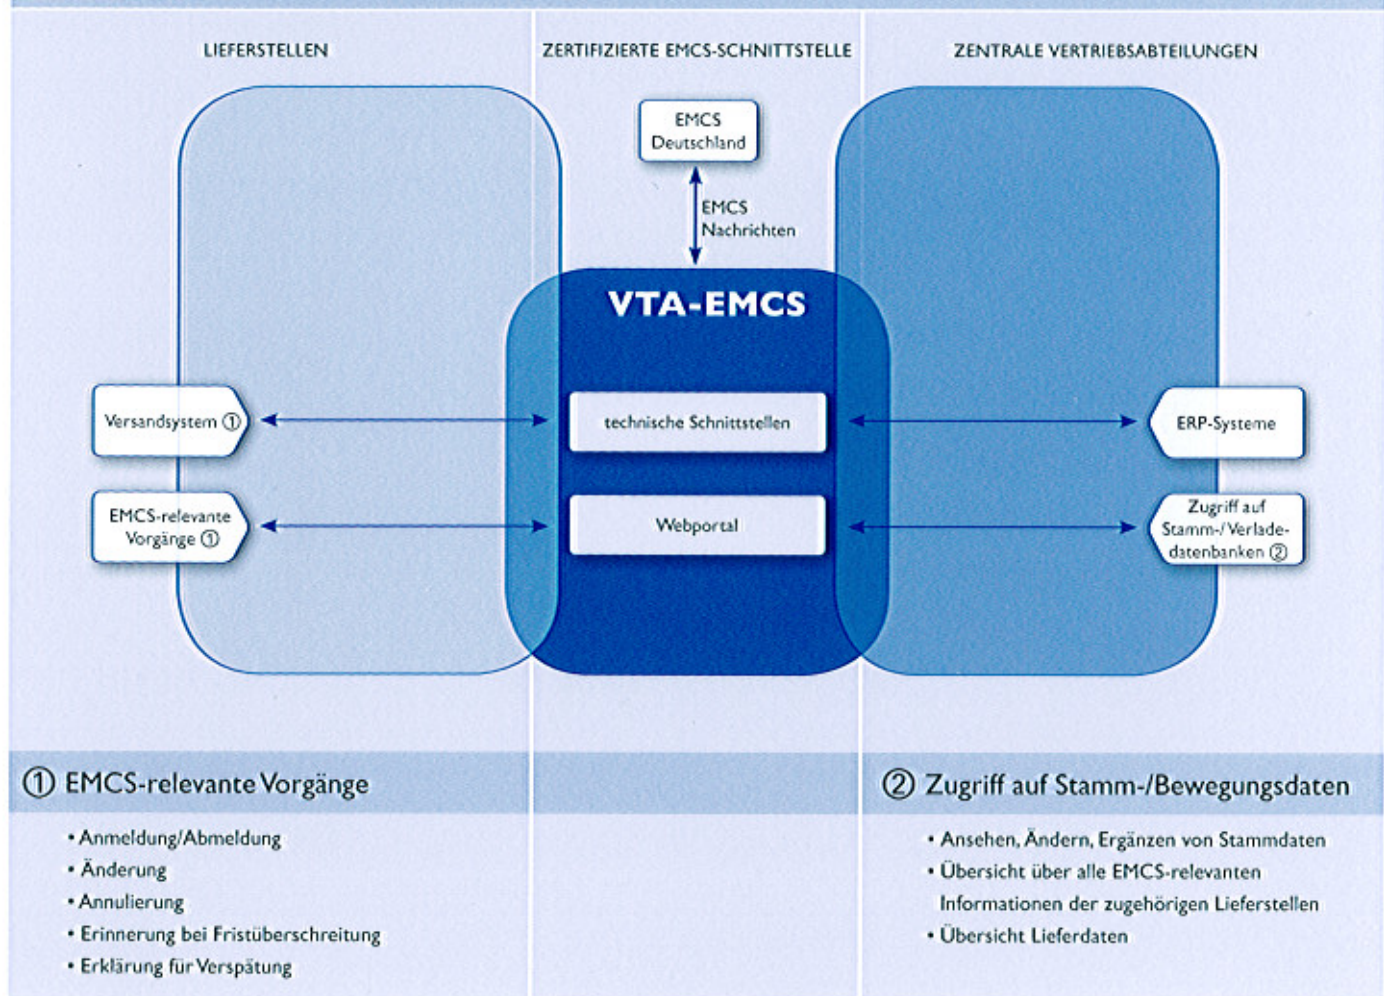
LIEFERSTELLEN

ZERTIFIZIERTE EMCS-SCHNITTSTELLE

ZENTRALE VERTRIEBSABTEILUNGEN

EMCS Deutschland

EMCS Nachrichten

VTA-EMCS

Versandsystem ①

technische Schnittstellen

ERP-Systeme

EMCS-relevante Vorgänge ①

Webportal

Zugriff auf Stamm-/Verladedatenbanken ②

① EMCS-relevante Vorgänge

• Anmeldung/Abmeldung
• Änderung
• Annulierung
• Erinnerung bei Fristüberschreitung
• Erklärung für Verspätung

② Zugriff auf Stamm-/Bewegungsdaten

• Ansehen, Ändern, Ergänzen von Stammdaten
• Übersicht über alle EMCS-relevanten Informationen der zugehörigen Lieferstellen
• Übersicht Lieferdaten